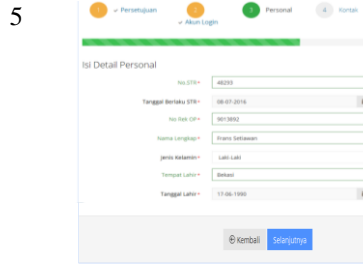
5

1 ✔ Persetujuan 2 ✔ Akun Login 3 Personal 4 Kontak

Isi Detail Personal

No.STR* 48203

Tanggal Berlaku STR* 08-07-2016

No Rek OP* 9013892

Nama Lengkap* Frans Setiawan

Jenis Kelamin* Laki-Laki

Tempat Lahir* Bekasi

Tanggal Lahir* 17-06-1990

Kembali Selanjutnya